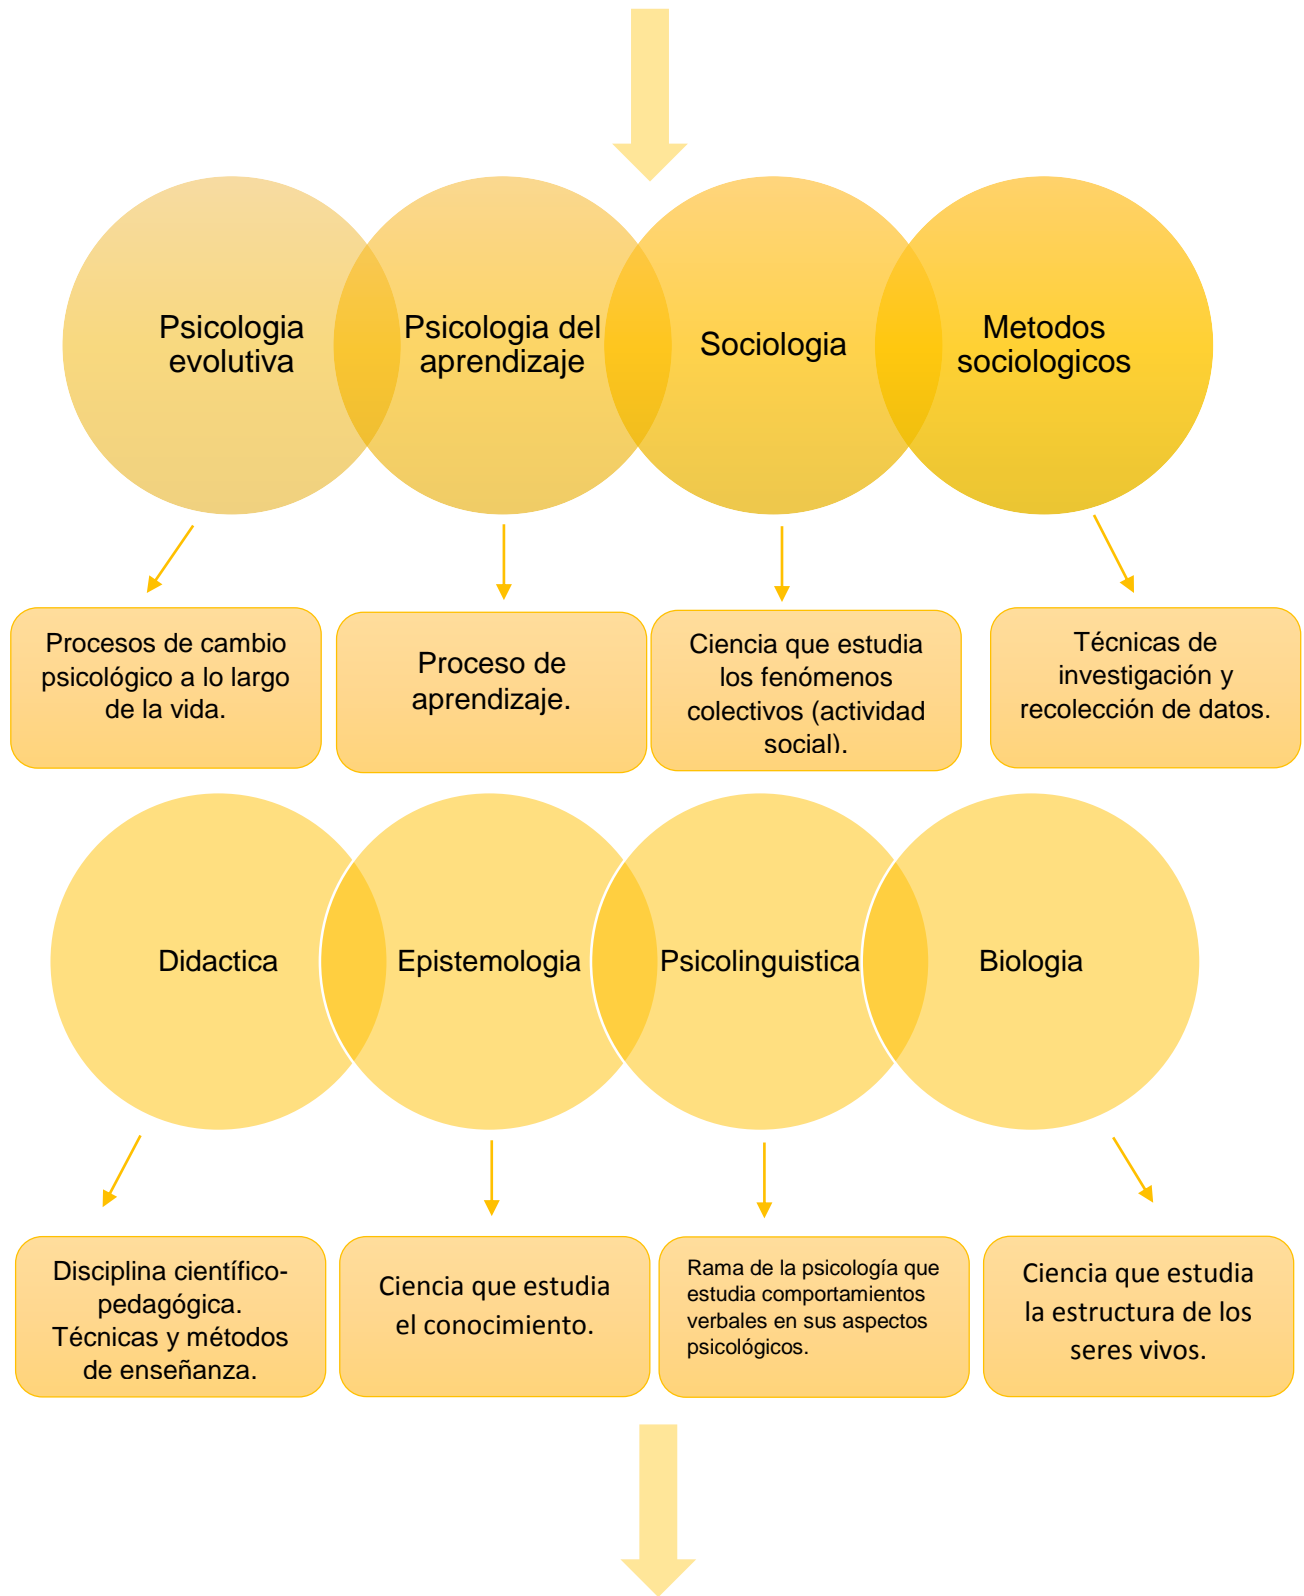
Psicologia evolutiva

Psicologia del aprendizaje

Sociologia

Metodos sociologicos

Procesos de cambio psicológico a lo largo de la vida.

Proceso de aprendizaje.

Ciencia que estudia los fenómenos colectivos (actividad social).

Técnicas de investigación y recolección de datos.

Didactica

Epistemologia

Psicolinguistica

Biologia

Disciplina científico-pedagógica. Técnicas y métodos de enseñanza.

Ciencia que estudia el conocimiento.

Rama de la psicología que estudia comportamientos verbales en sus aspectos psicológicos.

Ciencia que estudia la estructura de los seres vivos.